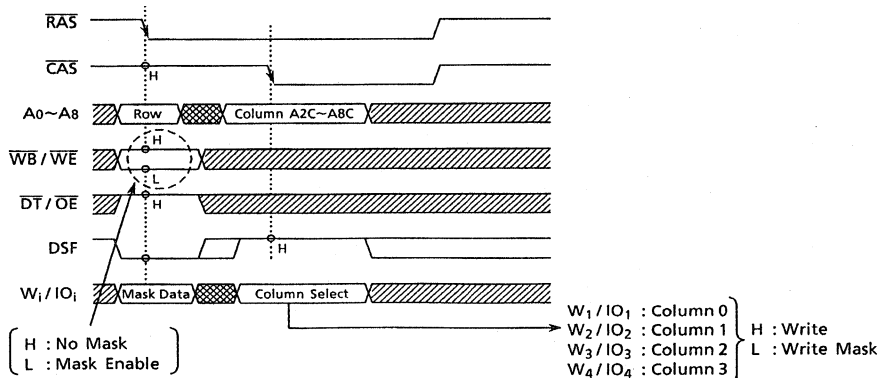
$\overline{RAS}$

$\overline{CAS}$

H

A0~A8

Row

Column A2C~A8C

$\overline{WB}$ / $\overline{WE}$

H

L

$\overline{DT}$ / $\overline{OE}$

H

DSF

H

$W_i$ / $IO_i$

Mask Data

Column Select

H : No Mask
L : Mask Enable

$W_1$ / $IO_1$ : Column 0
$W_2$ / $IO_2$ : Column 1
$W_3$ / $IO_3$ : Column 2
$W_4$ / $IO_4$ : Column 3

H : Write
L : Write Mask